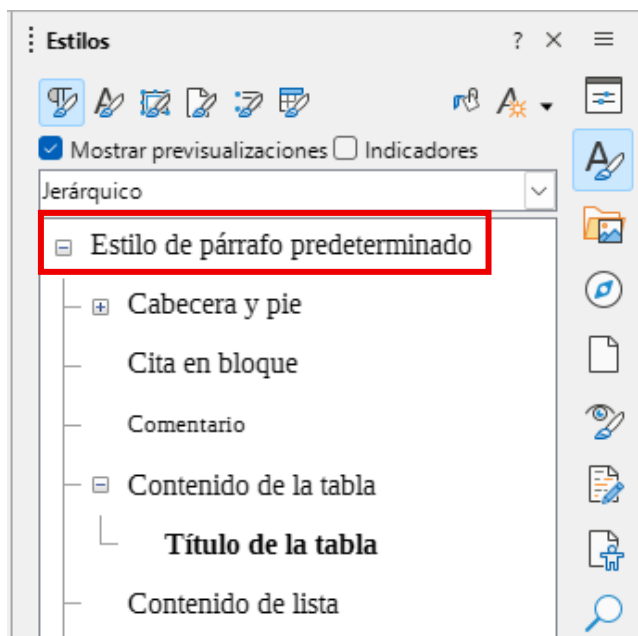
Estilos ? ×

Mostrar previsualizaciones Indicadores

Jerárquico

Estilo de párrafo predeterminado

Cabecera y pie

Cita en bloque

Comentario

Contenido de la tabla

Título de la tabla

Contenido de lista